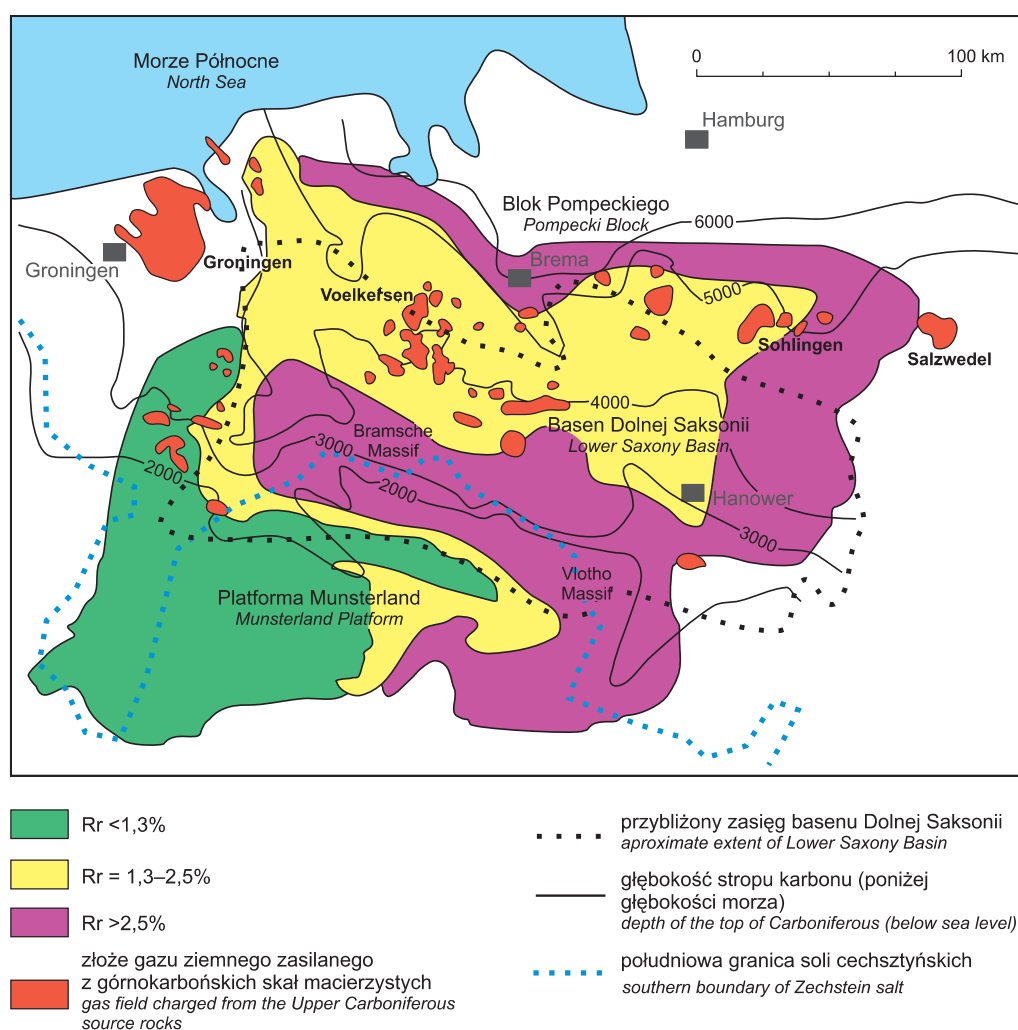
Morze Północne
North Sea

0 100 km

Hamburg

Blok Pompeckiego
Pompecki Block

6000

Groningen

Groningen

Brema

Voelkefsen

5000

Sohlingen

Salzwedel

4000

Basen Dolnej Saksonii
Lower Saxony Basin

Bramsche Massif

3000

2000

2000

Hanower

3000

Vlotho Massif

Platforma Munsterland
Munsterland Platform

Rr <1,3%

Rr = 1,3–2,5%

Rr >2,5%

złoże gazu ziemnego zasilanego z górnokarbońskich skał macierzystych
gas field charged from the Upper Carboniferous source rocks

przybliżony zasięg basenu Dolnej Saksonii
aproximate extent of Lower Saxony Basin

głębokość stropu karbonu (poniżej głębokości morza)
depth of the top of Carboniferous (below sea level)

południowa granica soli cechsztyńskich
southern boundary of Zechstein salt